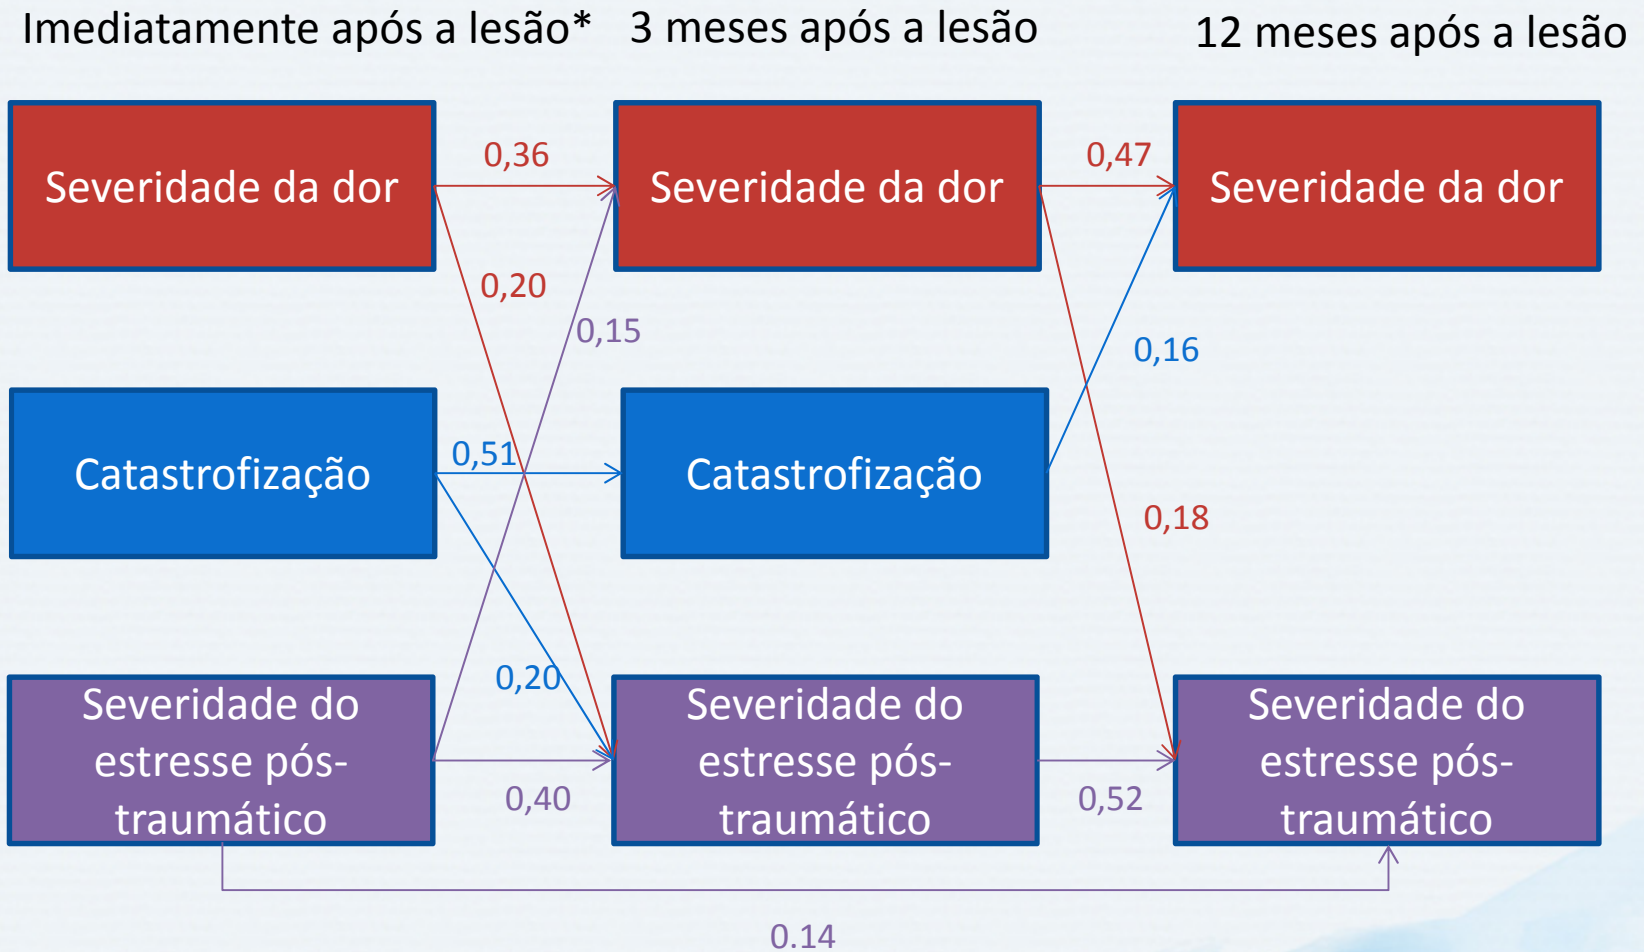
Imediatamente após a lesão* 3 meses após a lesão 12 meses após a lesão

Severidade da dor

0,36

Severidade da dor

0,47

Severidade da dor

0,20

0,15

0,16

Catastrofização

0,51

Catastrofização

0,18

0,20

Severidade do estresse pós-traumático

0,40

Severidade do estresse pós-traumático

0,52

Severidade do estresse pós-traumático

0.14